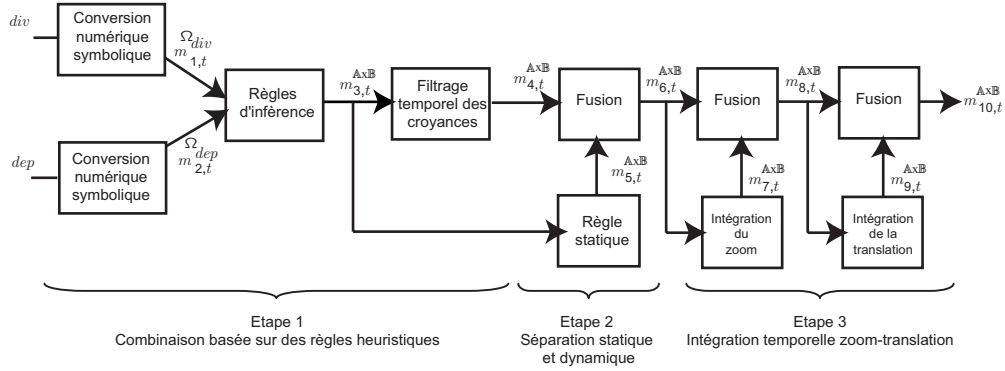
$div$

Conversion numérique symbolique

$m_{1,t}^{\Omega_{div}}$

$dep$

Conversion numérique symbolique

$m_{2,t}^{\Omega_{dep}}$

Règles d'inférence

$m_{3,t}^{\mathbb{A}\times\mathbb{B}}$

Filtrage temporel des croyances

$m_{4,t}^{\mathbb{A}\times\mathbb{B}}$

Fusion

$m_{5,t}^{\mathbb{A}\times\mathbb{B}}$

Règle statique

$m_{6,t}^{\mathbb{A}\times\mathbb{B}}$

Fusion

$m_{7,t}^{\mathbb{A}\times\mathbb{B}}$

Intégration du zoom

$m_{8,t}^{\mathbb{A}\times\mathbb{B}}$

Fusion

$m_{9,t}^{\mathbb{A}\times\mathbb{B}}$

Intégration de la translation

$m_{10,t}^{\mathbb{A}\times\mathbb{B}}$

Etape 1
Combinaison basée sur des règles heuristiques

Etape 2
Séparation statique et dynamique

Etape 3
Intégration temporelle zoom-translation